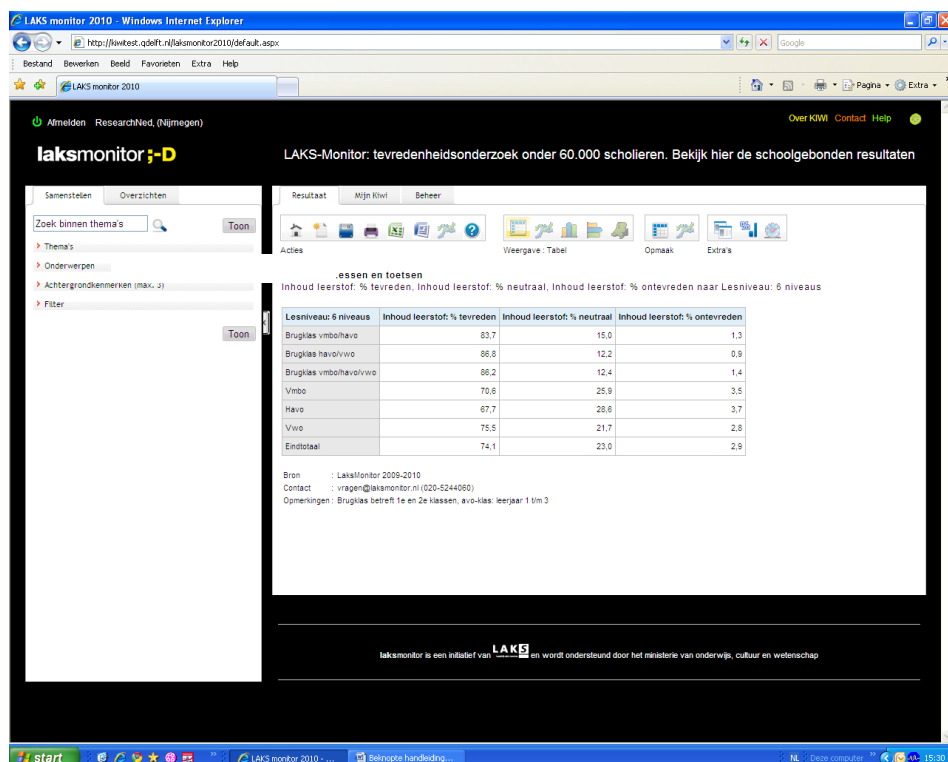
LAKS monitor 2010 - Windows Internet Explorer

http://kiwitest.qdelft.nl/laksmonitor2010/default.aspx

Google

Bestand Bewerken Beeld Favorieten Extra Help

LAKS monitor 2010

Pagina Extra

Afmelden ResearchNed, (Nijmegen)

Over KIWI Contact Help

laksmonitor ;-D

LAKS-Monitor: tevredenheidsonderzoek onder 60.000 scholieren. Bekijk hier de schoolgebonden resultaten

Samenstellen Overzichten

Zoek binnen thema's

Toon

Thema's

Onderwerpen

Achtergrondkenmerken (max. 3)

Filter

Toon

Resultaat Mijn Kiwi Beheer

Acties

Weergave : Tabel

Opmaak

Extra's

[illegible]essen en toetsen

Inhoud leerstof: % tevreden, Inhoud leerstof: % neutraal, Inhoud leerstof: % ontevreden naar Lesniveau: 6 niveaus

| Lesniveau: 6 niveaus | Inhoud leerstof: % tevreden | Inhoud leerstof: % neutraal | Inhoud leerstof: % ontevreden |
|---|---|---|---|
| Brugklas vmbo/havo | 83,7 | 15,0 | 1,3 |
| Brugklas havo/vwo | 86,8 | 12,2 | 0,9 |
| Brugklas vmbo/havo/vwo | 86,2 | 12,4 | 1,4 |
| Vmbo | 70,6 | 25,9 | 3,5 |
| Havo | 67,7 | 28,6 | 3,7 |
| Vwo | 75,5 | 21,7 | 2,8 |
| Eindtotaal | 74,1 | 23,0 | 2,9 |

Bron : LaksMonitor 2009-2010
Contact : vragen@laksmonitor.nl (020-5244060)
Opmerkingen : Brugklas betreft 1e en 2e klassen, avo-klas: leerjaar 1 t/m 3

laksmonitor is een initiatief van LAKS en wordt ondersteund door het ministerie van onderwijs, cultuur en wetenschap

start

LAKS monitor 2010 - ...

Beknopte handleiding...

NL

Deze computer

15:30